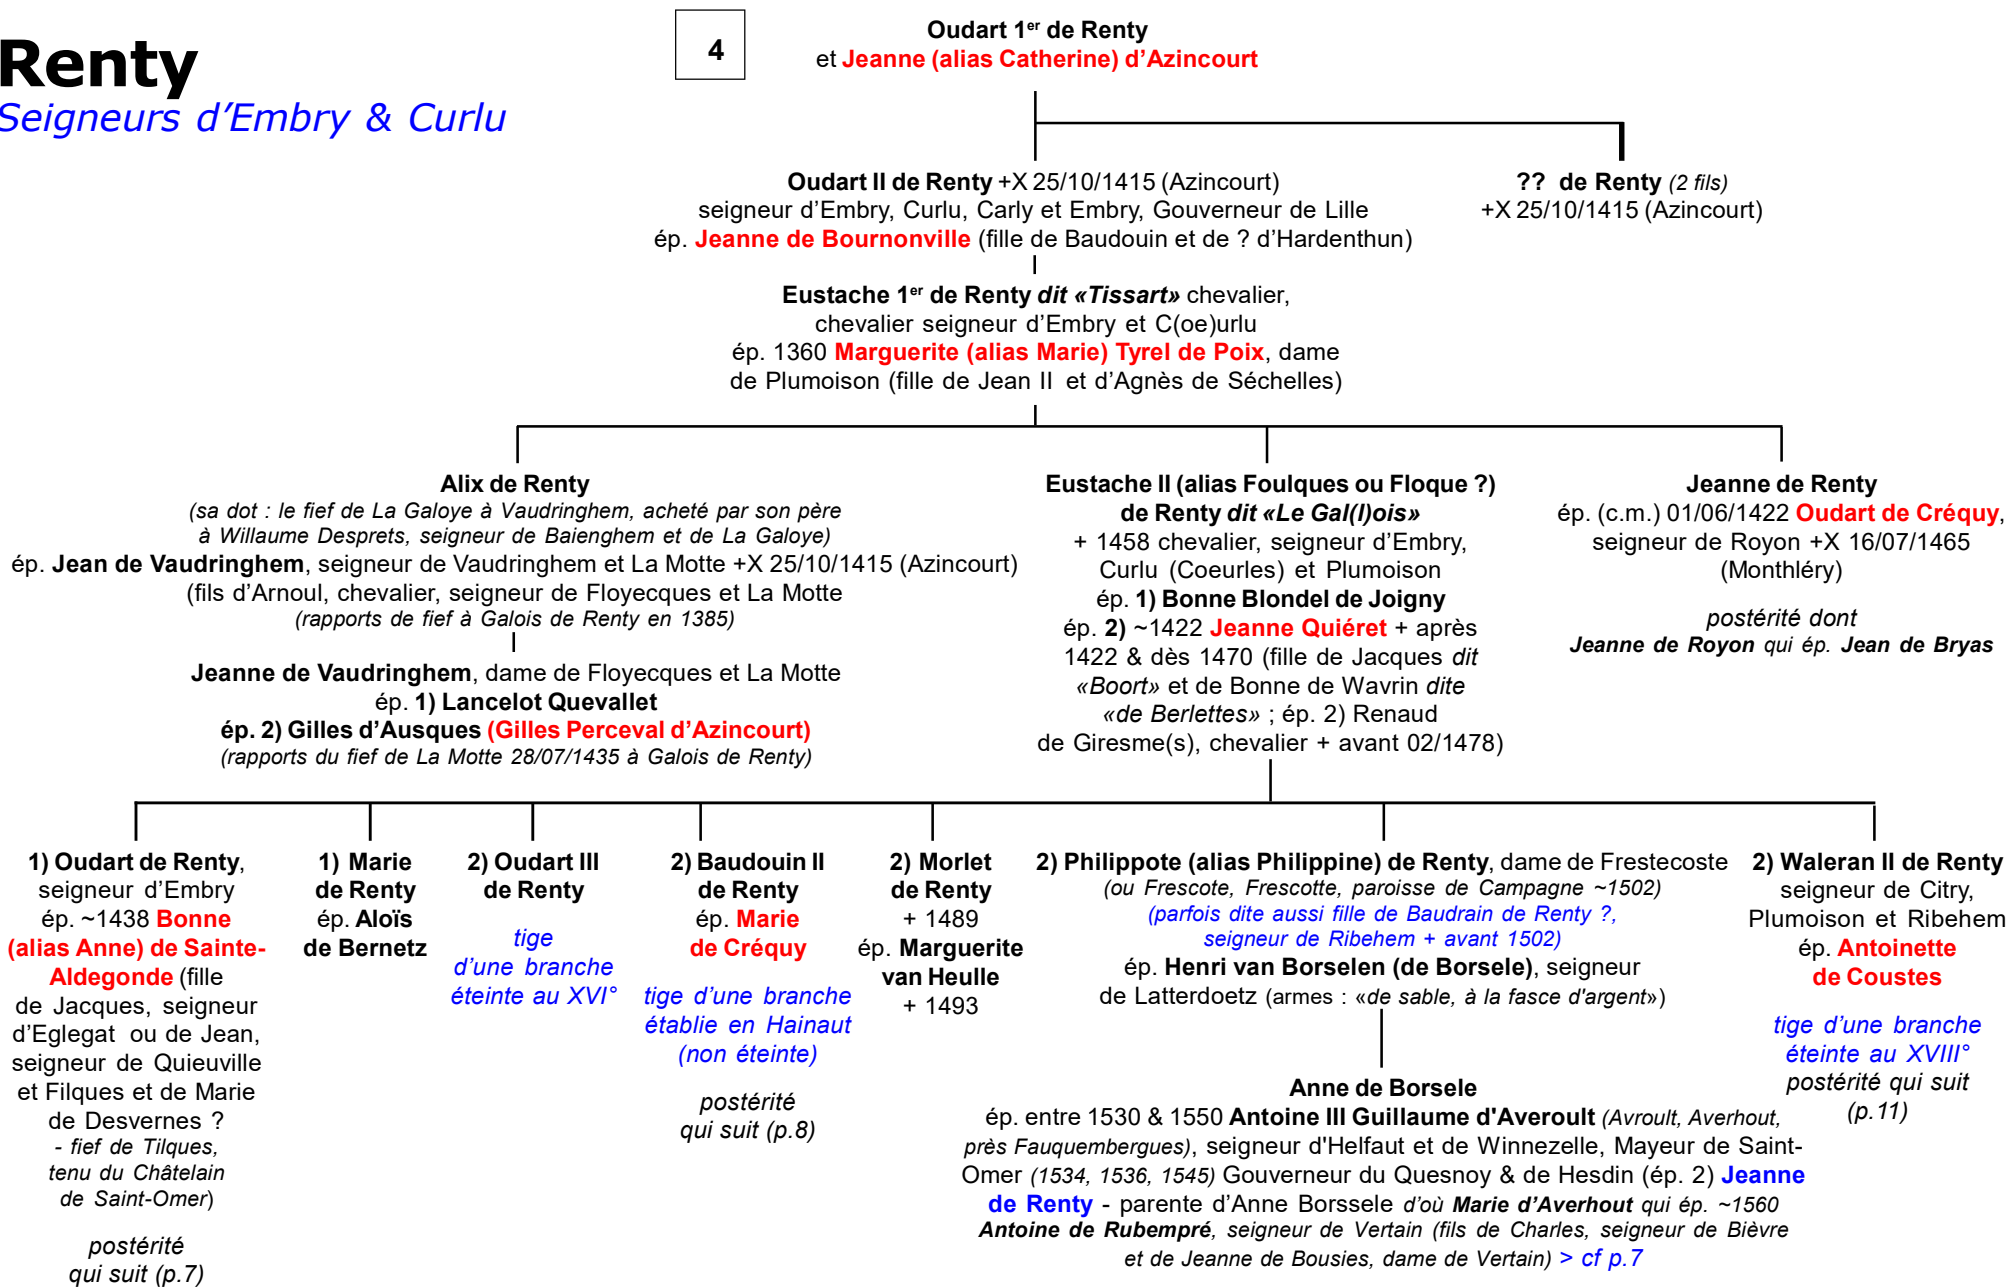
Renty
Seigneurs d'Embry & Curlu

4

Oudart 1$^{er}$ de Renty
et Jeanne (alias Catherine) d'Azincourt

Oudart II de Renty +X 25/10/1415 (Azincourt)
seigneur d'Embry, Curlu, Carly et Embry, Gouverneur de Lille
ép. Jeanne de Bournonville (fille de Baudouin et de ? d'Hardenthun)

?? de Renty (2 fils)
+X 25/10/1415 (Azincourt)

Eustache 1$^{er}$ de Renty dit «Tissart» chevalier, chevalier seigneur d'Embry et C(oe)urlu
ép. 1360 Marguerite (alias Marie) Tyrel de Poix, dame de Plumoison (fille de Jean II et d'Agnès de Séchelles)

Alix de Renty
(sa dot : le fief de La Galoye à Vaudringhem, acheté par son père à Willaume Desprets, seigneur de Baienghem et de La Galoye)
ép. Jean de Vaudringhem, seigneur de Vaudringhem et La Motte +X 25/10/1415 (Azincourt)
(fils d'Arnoul, chevalier, seigneur de Floyecques et La Motte
(rapports de fief à Galois de Renty en 1385)

Jeanne de Vaudringhem, dame de Floyecques et La Motte
ép. 1) Lancelot Quevallet
ép. 2) Gilles d'Ausques (Gilles Perceval d'Azincourt)
(rapports du fief de La Motte 28/07/1435 à Galois de Renty)

Eustache II (alias Foulques ou Floque ?) de Renty dit «Le Gal(l)ois»
+ 1458 chevalier, seigneur d'Embry, Curlu (Coeurles) et Plumoison
ép. 1) Bonne Blondel de Joigny
ép. 2) ~1422 Jeanne Quiéret + après 1422 & dès 1470 (fille de Jacques dit «Boort» et de Bonne de Wavrin dite «de Berlettes» ; ép. 2) Renaud de Giresme(s), chevalier + avant 02/1478)

Jeanne de Renty
ép. (c.m.) 01/06/1422 Oudart de Créquy, seigneur de Royon +X 16/07/1465 (Monthléry)

postérité dont
Jeanne de Royon qui ép. Jean de Bryas

1) Oudart de Renty, seigneur d'Embry
ép. ~1438 Bonne (alias Anne) de Sainte-Aldegonde (fille de Jacques, seigneur d'Eglegat ou de Jean, seigneur de Quieuville et Filques et de Marie de Desvernes ?
- fief de Tilques, tenu du Châtelain de Saint-Omer)

postérité qui suit (p.7)

1) Marie de Renty
ép. Aloïs de Bernetz

2) Oudart III de Renty

tige d'une branche éteinte au XVI°

2) Baudouin II de Renty
ép. Marie de Créquy

tige d'une branche établie en Hainaut (non éteinte)

postérité qui suit (p.8)

2) Morlet de Renty
+ 1489
ép. Marguerite van Heulle
+ 1493

2) Philippote (alias Philippine) de Renty, dame de Frestecoste
(ou Frescote, Frescotte, paroisse de Campagne ~1502)
(parfois dite aussi fille de Baudrain de Renty ?, seigneur de Ribehem + avant 1502)
ép. Henri van Borselen (de Borsele), seigneur de Latterdoetz (armes : «de sable, à la fasce d'argent»)

Anne de Borsele
ép. entre 1530 & 1550 Antoine III Guillaume d'Averoult (Avroult, Averhout, près Fauquembergues), seigneur d'Helfaut et de Winnezelle, Mayeur de Saint-Omer (1534, 1536, 1545) Gouverneur du Quesnoy & de Hesdin (ép. 2) Jeanne de Renty - parente d'Anne Borssele d'où Marie d'Averhout qui ép. ~1560 Antoine de Rubempré, seigneur de Vertain (fils de Charles, seigneur de Bièvre et de Jeanne de Bousies, dame de Vertain) > cf p.7

2) Waleran II de Renty
seigneur de Citry, Plumoison et Ribehem
ép. Antoinette de Coustes

tige d'une branche éteinte au XVIII°
postérité qui suit (p.11)